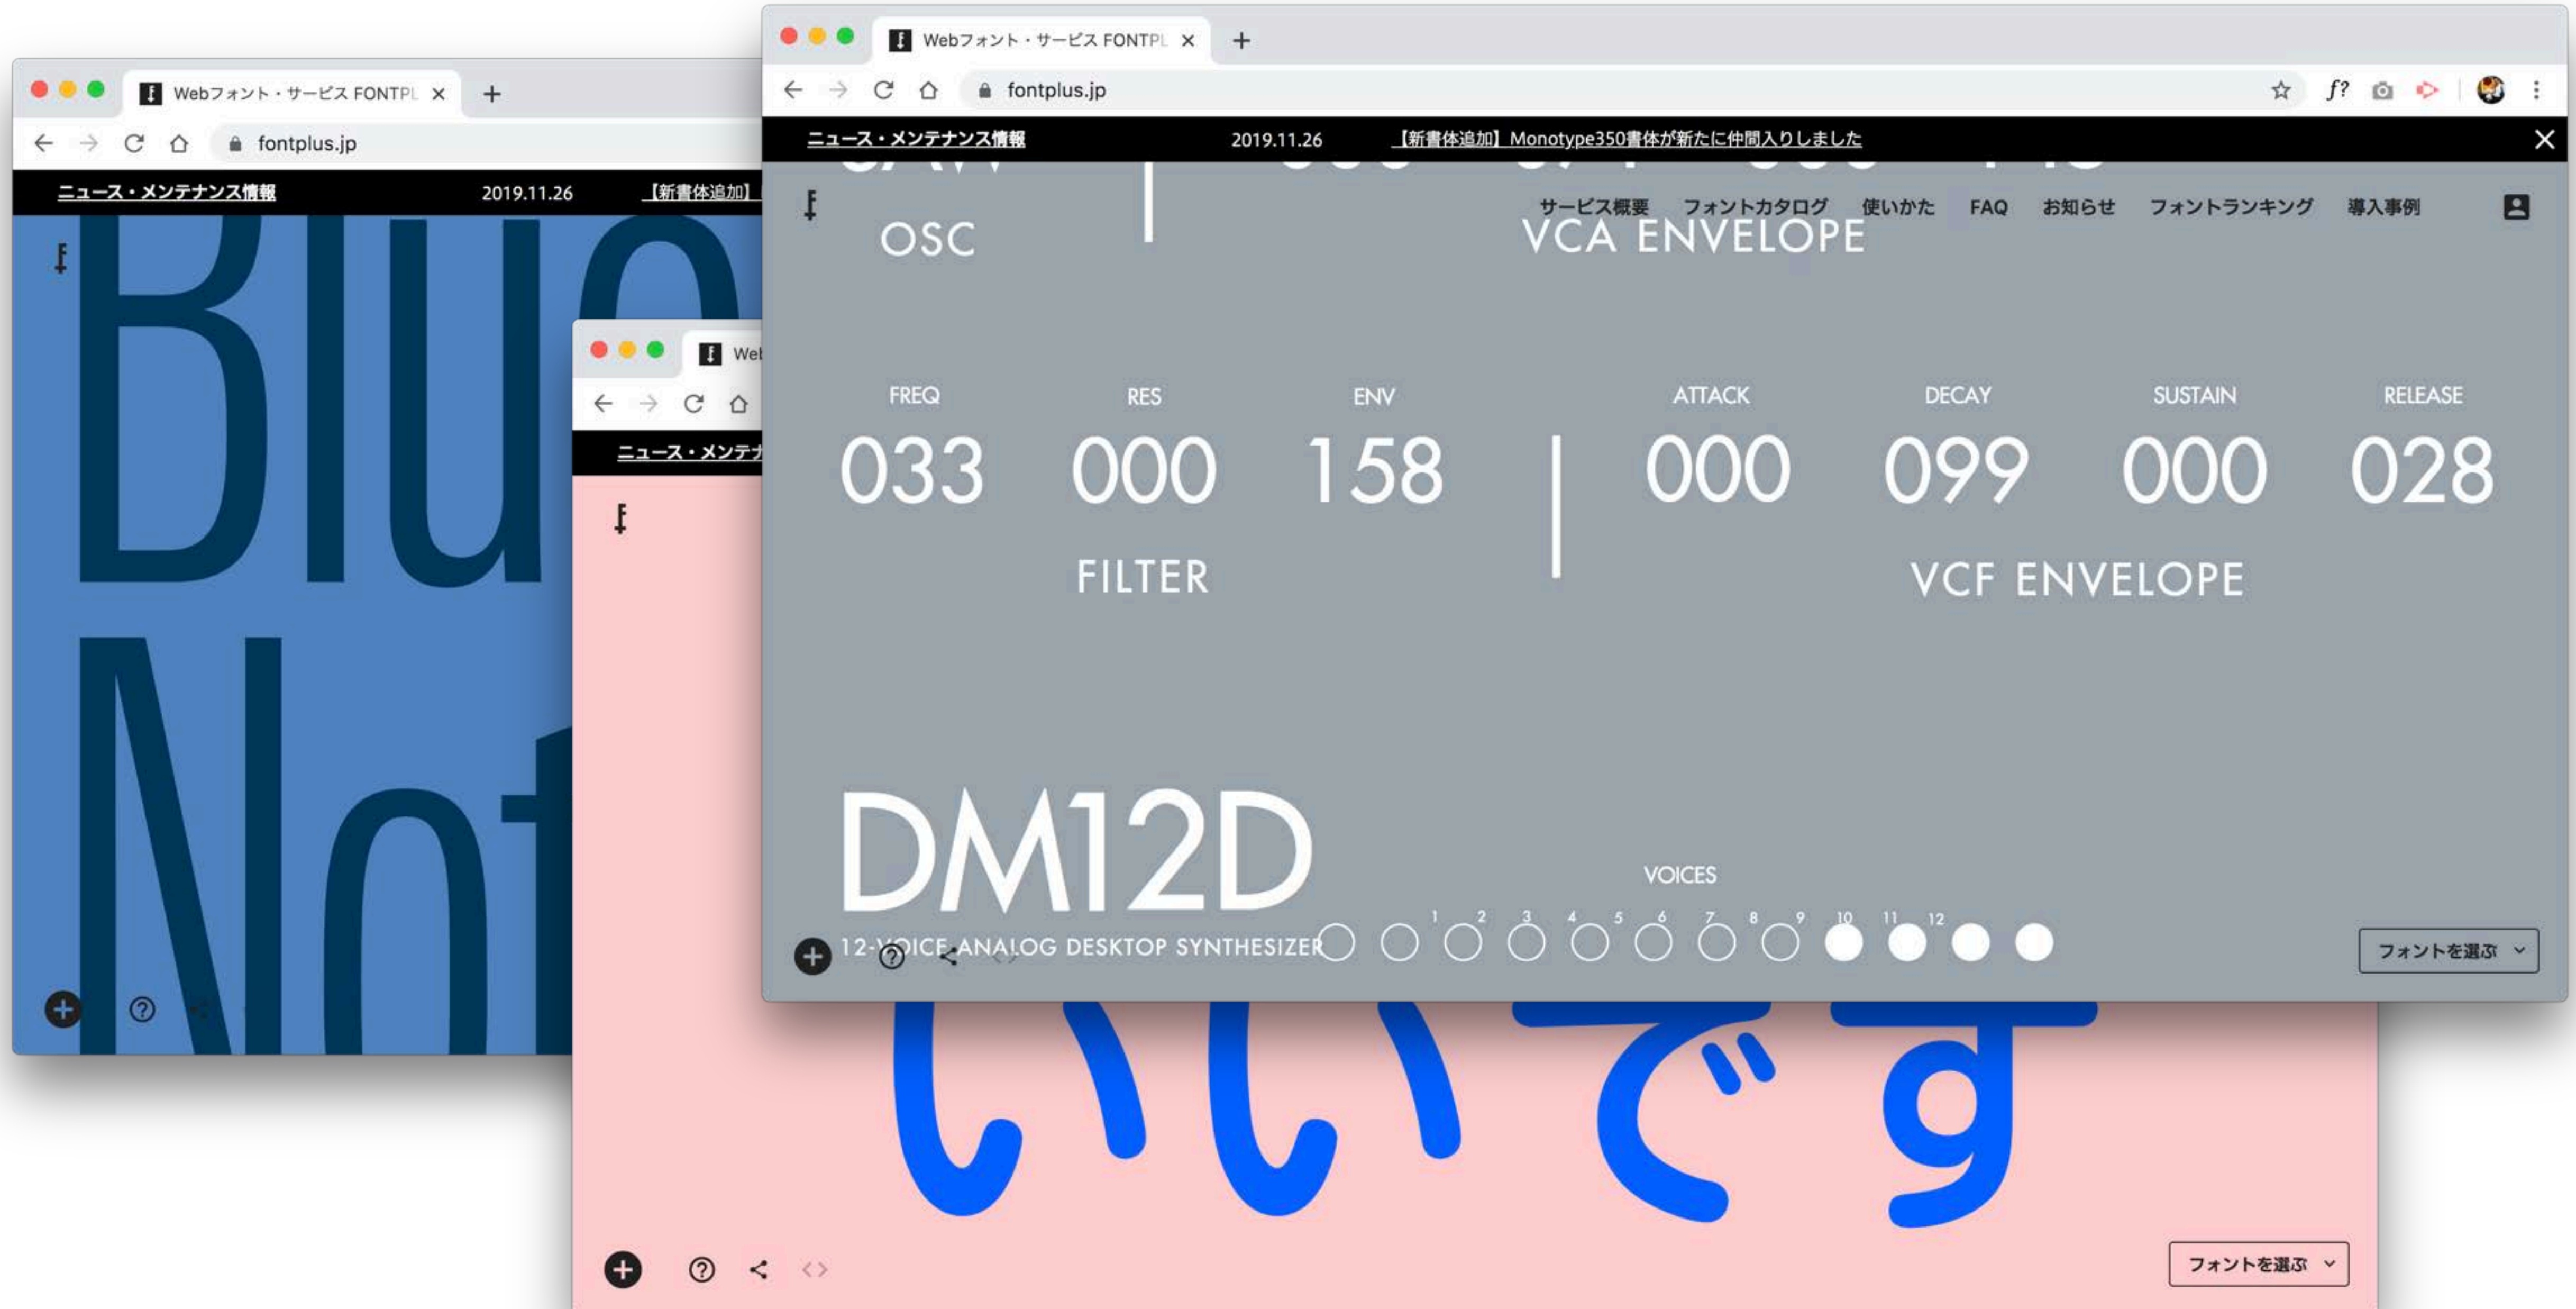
Webフォント・サービス FONTPL ×
fontplus.jp
ニュース・メンテナンス情報 2019.11.26 【新書体追加】
Blue Not

Web
ニュース・メンテ
いいです
フォントを選ぶ

Webフォント・サービス FONTPL ×
fontplus.jp
ニュース・メンテナンス情報 2019.11.26 【新書体追加】Monotype350書体が新たに仲間入りしました
サービス概要 フォントカタログ 使いかた FAQ お知らせ フォントランキング 導入事例
OSC
VCA ENVELOPE
FREQ RES ENV ATTACK DECAY SUSTAIN RELEASE
033 000 158 000 099 000 028
FILTER
VCF ENVELOPE
DM12D
12-VOICE ANALOG DESKTOP SYNTHESIZER
VOICES
1 2 3 4 5 6 7 8 9 10 11 12
フォントを選ぶ